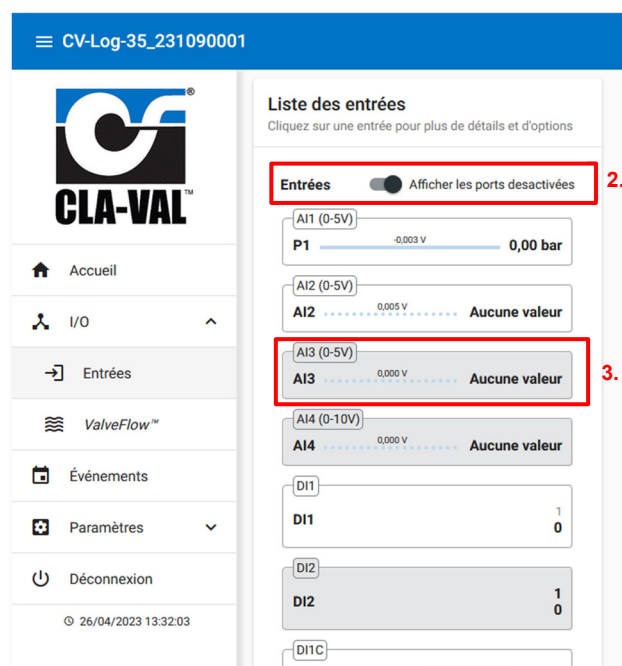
CV-Log-35_231090001

CLA-VAL

Accueil

I/O

Entrées

ValveFlow™

Événements

Paramètres

Déconnexion

26/04/2023 13:32:03

Liste des entrées

Cliquez sur une entrée pour plus de détails et d'options

Entrées

Afficher les ports desactivées

2.

AI1 (0-5V)

P1 -0,003 V 0,00 bar

AI2 (0-5V)

AI2 0,005 V Aucune valeur

AI3 (0-5V)

AI3 0,000 V Aucune valeur

3.

AI4 (0-10V)

AI4 0,000 V Aucune valeur

DI1

DI1 1 0

DI2

DI2 1 0

DI1C